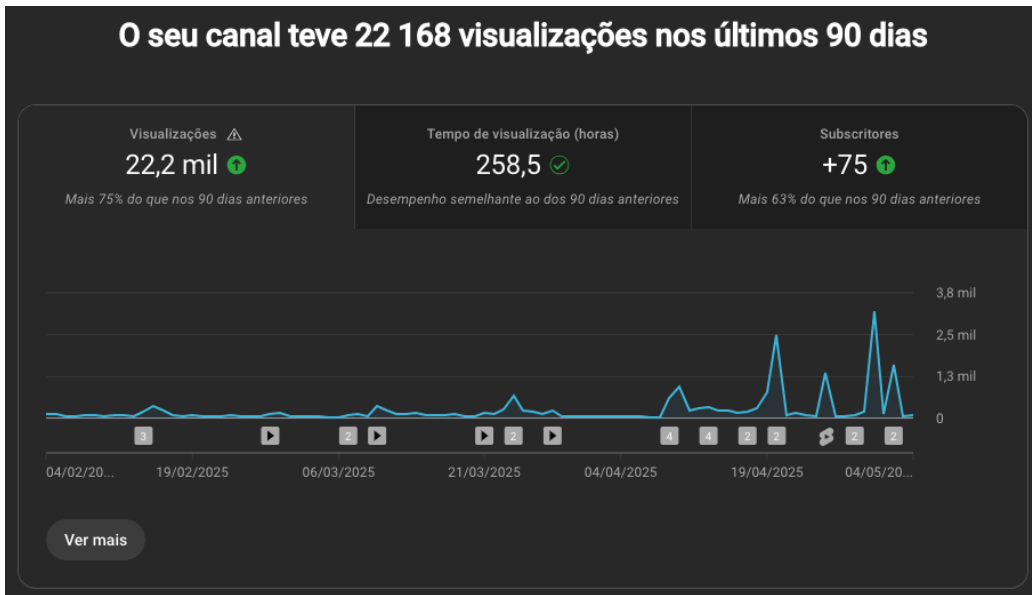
O seu canal teve 22 168 visualizações nos últimos 90 dias

Visualizações
22,2 mil
Mais 75% do que nos 90 dias anteriores

Tempo de visualização (horas)
258,5
Desempenho semelhante ao dos 90 dias anteriores

Subscritores
+75
Mais 63% do que nos 90 dias anteriores

3,8 mil
2,5 mil
1,3 mil
0

3 2 2 2 4 4 2 2 2 2

04/02/20... 19/02/2025 06/03/2025 21/03/2025 04/04/2025 19/04/2025 04/05/20...

Ver mais